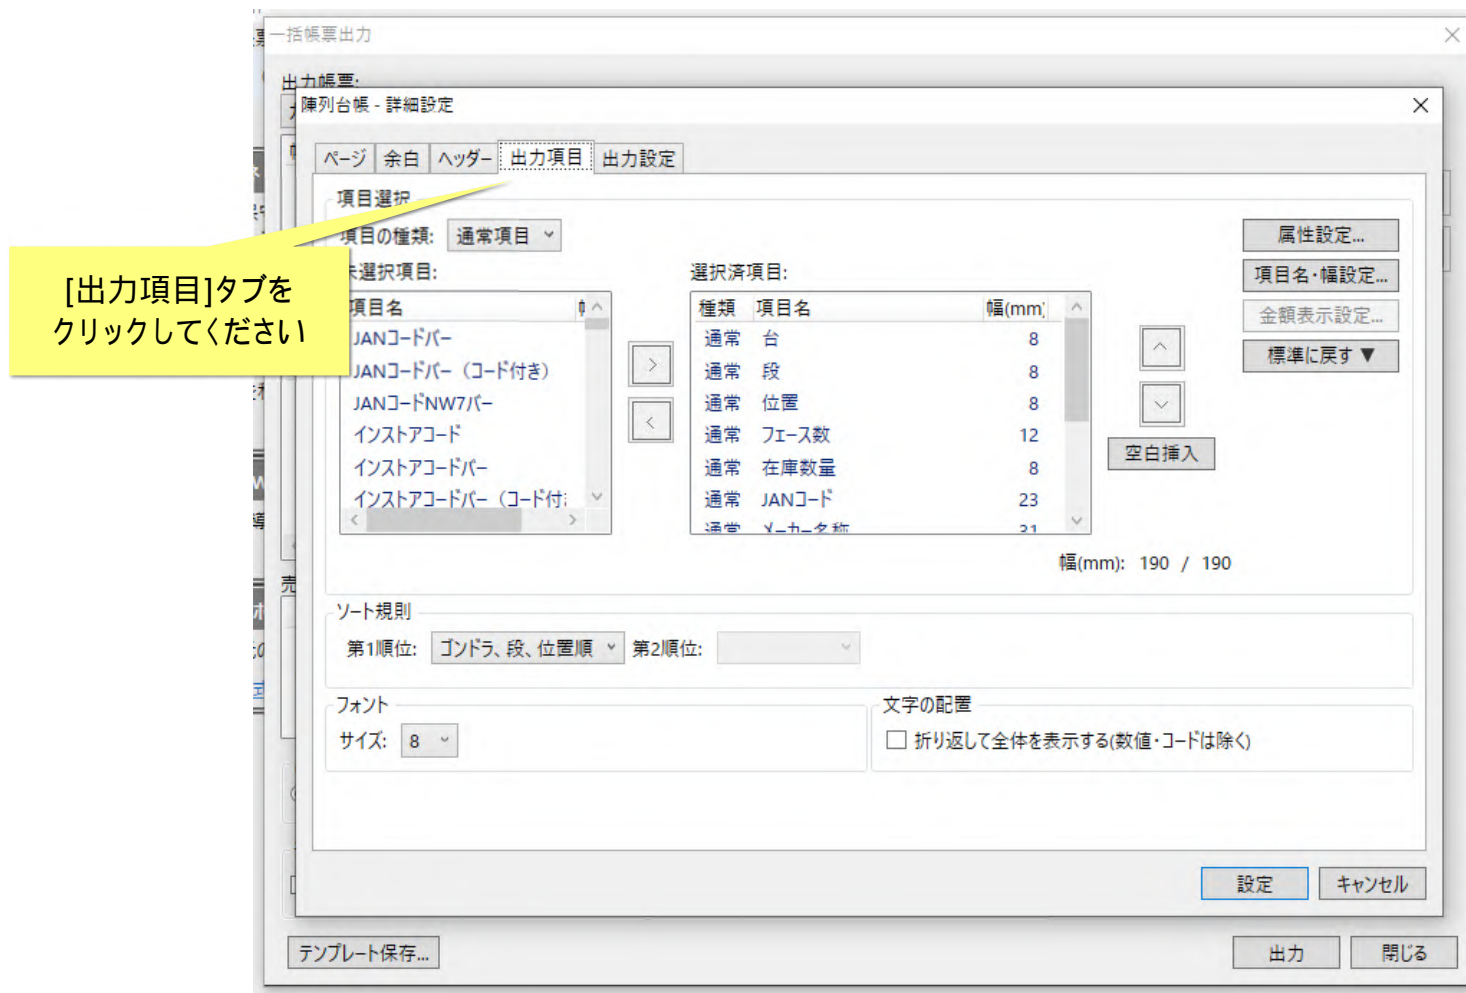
一括帳票出力

出力帳票:

陳列台帳 - 詳細設定

ページ | 余白 | ヘッダー | 出力項目 | 出力設定

[出力項目]タブをクリックしてください

項目選択

項目の種類: 通常項目

未選択項目:

| 項目名 |
|---|
| JANコードバー |
| JANコードバー（コード付き） |
| JANコードNW7バー |
| インストアコード |
| インストアコードバー |
| インストアコードバー（コード付 |

選択済項目:

| 種類 | 項目名 | 幅(mm) |
|---|---|---|
| 通常 | 台 | 8 |
| 通常 | 段 | 8 |
| 通常 | 位置 | 8 |
| 通常 | フェース数 | 12 |
| 通常 | 在庫数量 | 8 |
| 通常 | JANコード | 23 |
| 通常 | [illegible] | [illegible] |

属性設定...
項目名・幅設定...
金額表示設定...
標準に戻す ▼

空白挿入

幅(mm): 190 / 190

ソート規則
第1順位: ゴンドラ、段、位置順 第2順位:

フォント
サイズ: 8

文字の配置
折り返して全体を表示する(数値・コードは除く)

設定 キャンセル

テンプレート保存...

出力 閉じる